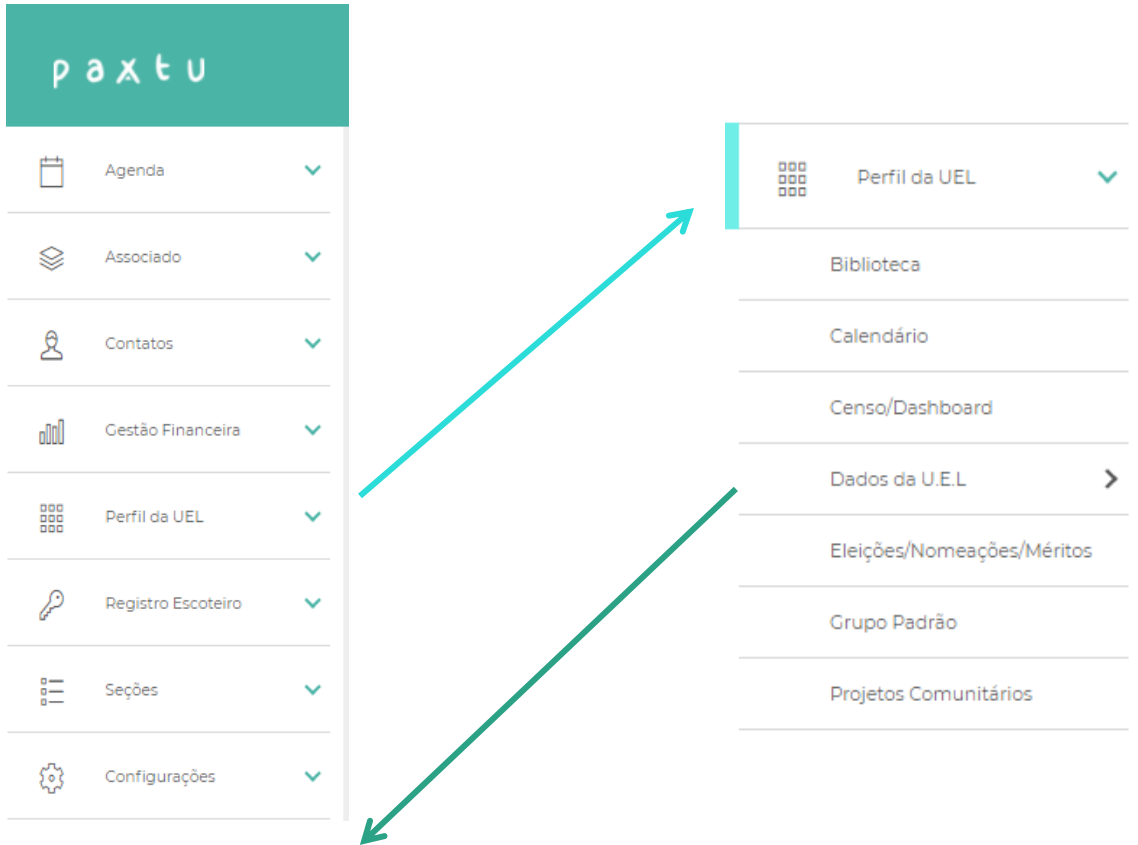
paxtu

Agenda

Associado

Contatos

Gestão Financeira

Perfil da UEL

Registro Escoteiro

Seções

Configurações

Perfil da UEL

Biblioteca

Calendário

Censo/Dashboard

Dados da U.E.L

Eleições/Nomeações/Méritos

Grupo Padrão

Projetos Comunitários